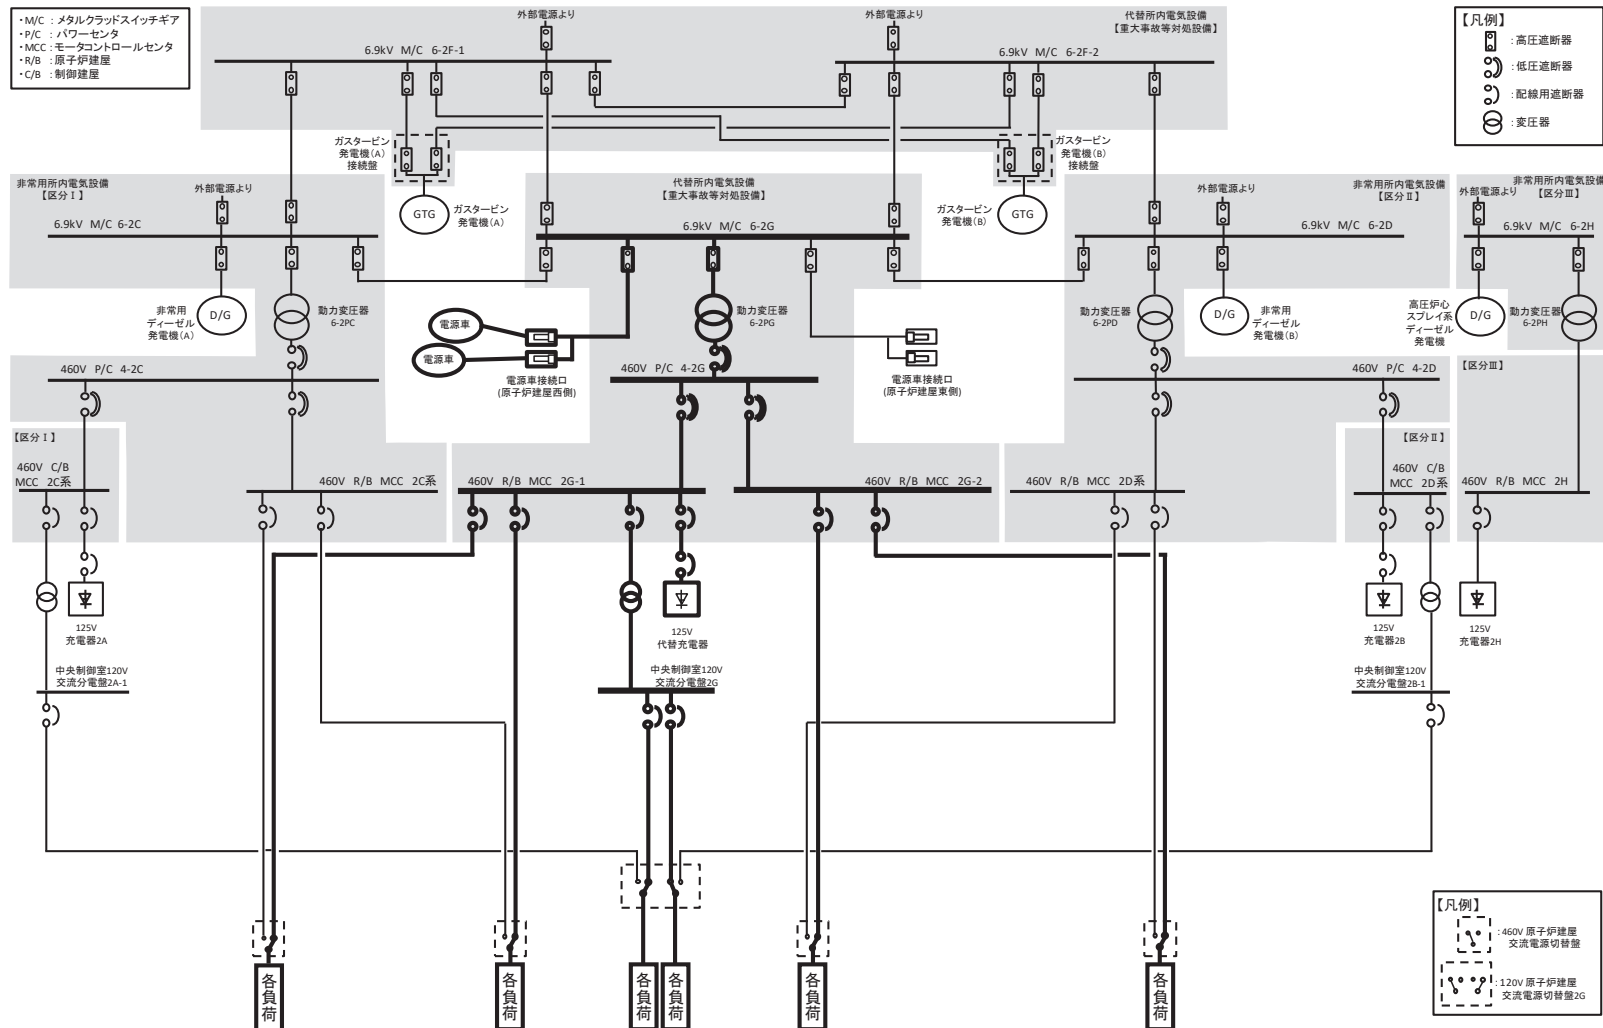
・M/C ：メタルクラッドスイッチギア
・P/C ：パワーセンタ
・MCC：モータコントロールセンタ
・R/B ：原子炉建屋
・C/B ：制御建屋

外部電源より
外部電源より
代替所内電気設備
【重大事故等対処設備】

【凡例】
：高圧遮断器
：低圧遮断器
：配線用遮断器
：変圧器

6.9kV M/C 6-2F-1
6.9kV M/C 6-2F-2

ガスタービン発電機(A)接続盤
ガスタービン発電機(B)接続盤
GTG
ガスタービン発電機(A)
GTG
ガスタービン発電機(B)

非常用所内電気設備
【区分Ⅰ】
外部電源より
6.9kV M/C 6-2C

代替所内電気設備
【重大事故等対処設備】
6.9kV M/C 6-2G

外部電源より
非常用所内電気設備
【区分Ⅱ】
6.9kV M/C 6-2D

非常用所内電気設備
外部電源より
【区分Ⅲ】
6.9kV M/C 6-2H

非常用ディーゼル発電機(A)
D/G
動力変圧器6-2PC
電源車
電源車
動力変圧器6-2PG
動力変圧器6-2PD
D/G
非常用ディーゼル発電機(B)
高圧炉心スプレイ系ディーゼル発電機
D/G
動力変圧器6-2PH

460V P/C 4-2C
電源車接続口
(原子炉建屋西側)
460V P/C 4-2G
電源車接続口
(原子炉建屋東側)
460V P/C 4-2D
【区分Ⅲ】

【区分Ⅰ】
460V C/B MCC 2C系
460V R/B MCC 2C系
460V R/B MCC 2G-1
460V R/B MCC 2G-2
460V R/B MCC 2D系
【区分Ⅱ】
460V C/B MCC 2D系
460V R/B MCC 2H

125V
充電器2A
125V
代替充電器
125V
充電器2B
125V
充電器2H

中央制御室120V
交流分電盤2A-1
中央制御室120V
交流分電盤2G
中央制御室120V
交流分電盤2B-1

【凡例】
：460V 原子炉建屋
交流電源切替盤
：120V 原子炉建屋
交流電源切替盤2G

各負荷
各負荷
各負荷
各負荷
各負荷
各負荷